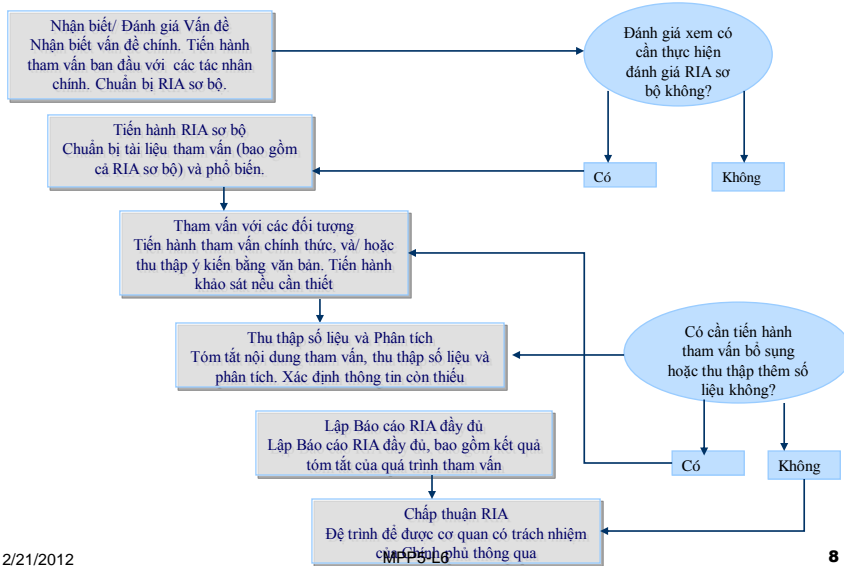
Nhận biết/ Đánh giá Vấn đề
Nhận biết vấn đề chính. Tiến hành tham vấn ban đầu với các tác nhân chính. Chuẩn bị RIA sơ bộ.

Đánh giá xem có cần thực hiện đánh giá RIA sơ bộ không?

Tiến hành RIA sơ bộ
Chuẩn bị tài liệu tham vấn (bao gồm cả RIA sơ bộ) và phổ biến.

Có

Không

Tham vấn với các đối tượng
Tiến hành tham vấn chính thức, và/ hoặc thu thập ý kiến bằng văn bản. Tiến hành khảo sát nếu cần thiết

Thu thập số liệu và Phân tích
Tóm tắt nội dung tham vấn, thu thập số liệu và phân tích. Xác định thông tin còn thiếu

Có cần tiến hành tham vấn bổ sung hoặc thu thập thêm số liệu không?

Lập Báo cáo RIA đầy đủ
Lập Báo cáo RIA đầy đủ, bao gồm kết quả tóm tắt của quá trình tham vấn

Có

Không

Chấp thuận RIA
Đệ trình để được cơ quan có trách nhiệm của Chính phủ thông qua

2/21/2012

MPP5-L6

8